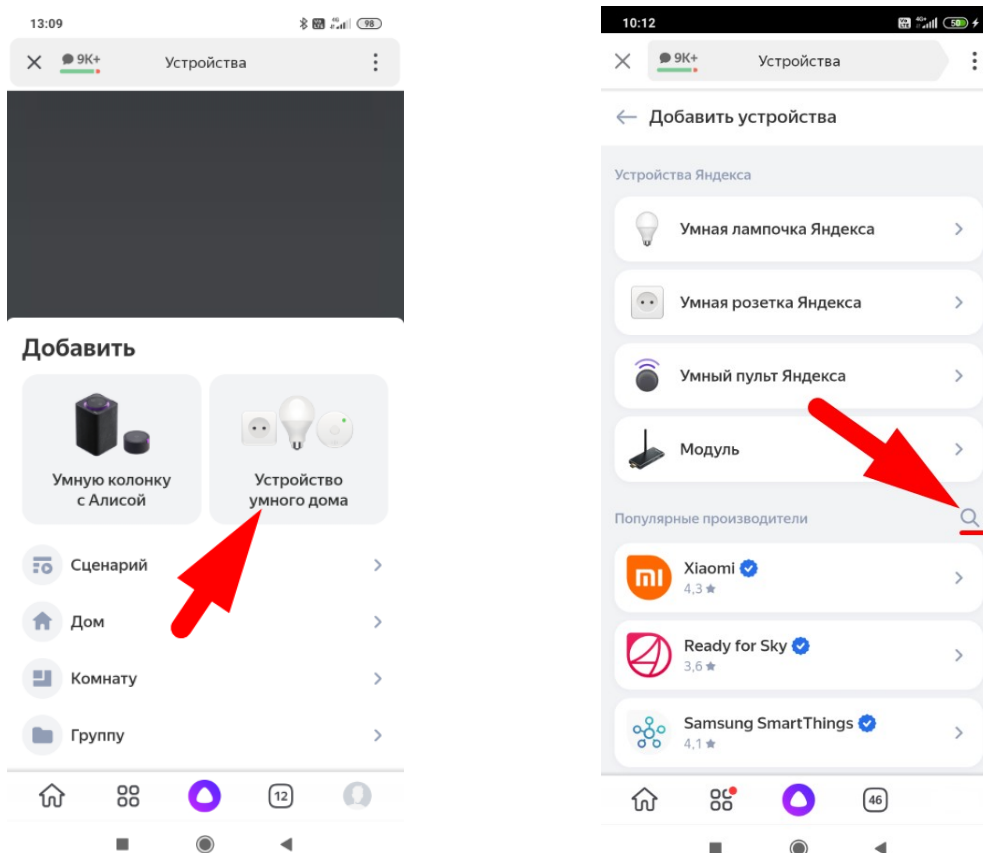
13:09 98

9K+ Устройства

Добавить

Умную колонку с Алисой

Устройство умного дома

Сценарий

Дом

Комнату

Группу

12

10:12 58

9K+ Устройства

Добавить устройства

Устройства Яндекса

Умная лампочка Яндекса

Умная розетка Яндекса

Умный пульт Яндекса

Модуль

Популярные производители

Xiaomi
4,3

Ready for Sky
3,6

Samsung SmartThings
4,1

46